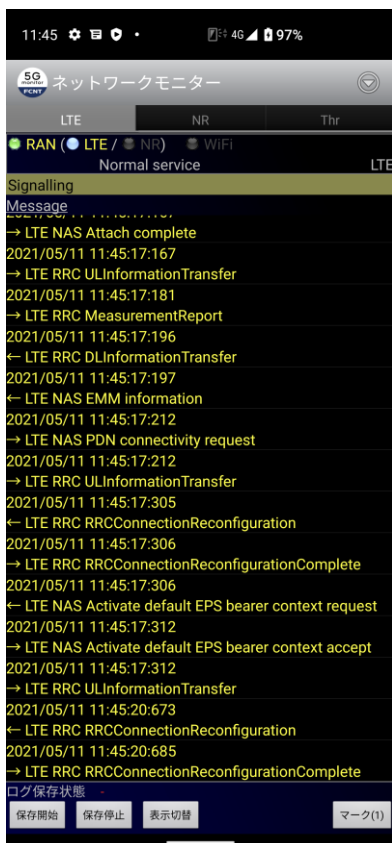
11:45 4G 97%

5G monitor FCNT ネットワークモニター

LTE NR Thr

RAN ( LTE / NR) WiFi

Normal service LTE

Signalling

Message

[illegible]

→ LTE NAS Attach complete

2021/05/11 11:45:17:167

→ LTE RRC ULInformationTransfer

2021/05/11 11:45:17:181

→ LTE RRC MeasurementReport

2021/05/11 11:45:17:196

← LTE RRC DLInformationTransfer

2021/05/11 11:45:17:197

← LTE NAS EMM information

2021/05/11 11:45:17:212

→ LTE NAS PDN connectivity request

2021/05/11 11:45:17:212

→ LTE RRC ULInformationTransfer

2021/05/11 11:45:17:305

← LTE RRC RRCConnectionReconfiguration

2021/05/11 11:45:17:306

→ LTE RRC RRCConnectionReconfigurationComplete

2021/05/11 11:45:17:306

← LTE NAS Activate default EPS bearer context request

2021/05/11 11:45:17:312

→ LTE NAS Activate default EPS bearer context accept

2021/05/11 11:45:17:312

→ LTE RRC ULInformationTransfer

2021/05/11 11:45:20:673

← LTE RRC RRCConnectionReconfiguration

2021/05/11 11:45:20:685

→ LTE RRC RRCConnectionReconfigurationComplete

ログ保存状態 -

保存開始 保存停止 表示切替 マーク(1)